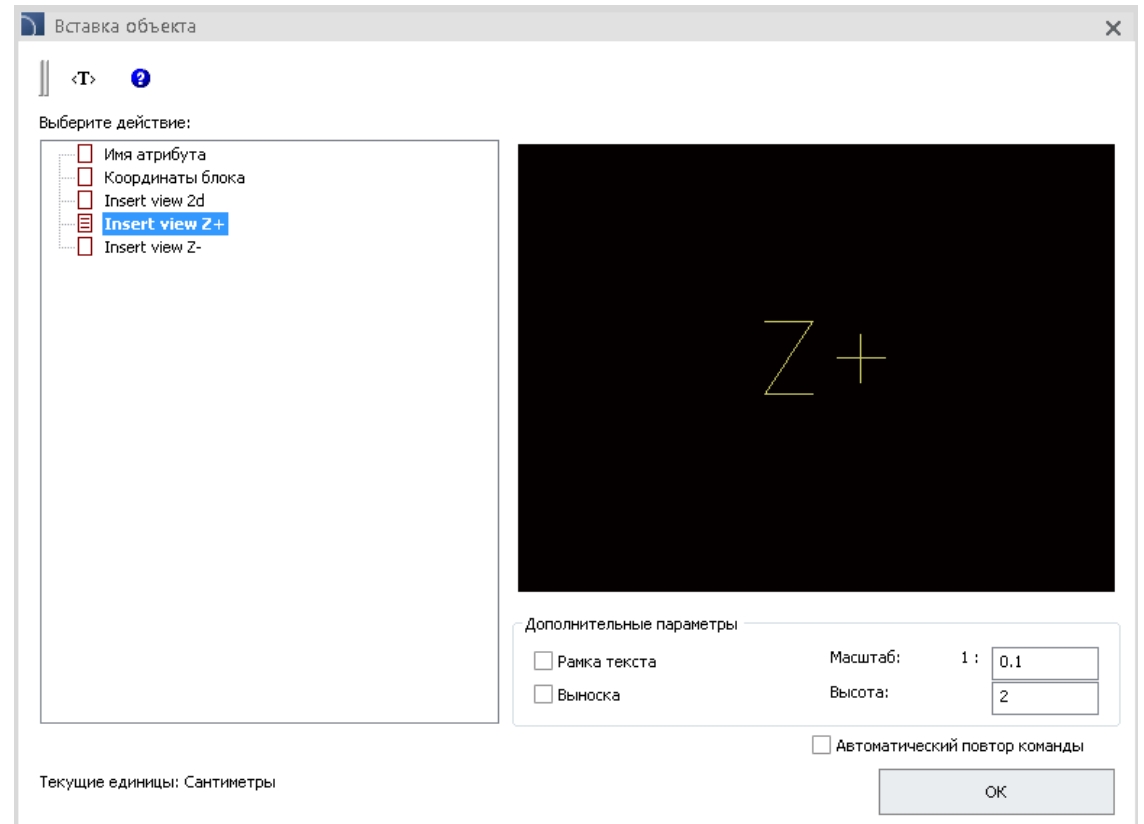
Вставка объекта

<T>

Выберите действие:

Имя атрибута
Координаты блока
Insert view 2d
Insert view Z+
Insert view Z-

Z+

Дополнительные параметры

Рамка текста

Выноска

Масштаб: 1 : 0.1

Высота: 2

Автоматический повтор команды

Текущие единицы: Сантиметры

OK